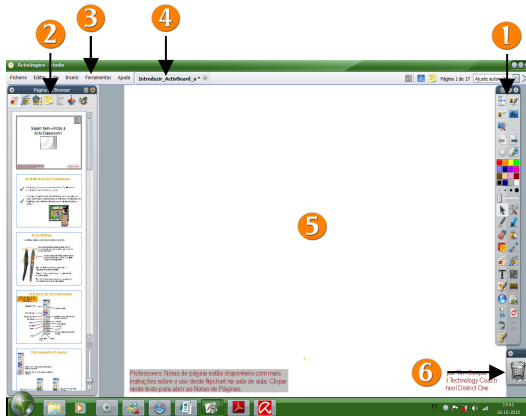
2
3
4
1
ActivInspire - Studio
Ficheiro
Edit
Inserir
Ferramentas
Ajuda
Introducir_ActivBoard_a
Página 1 de 17
Ajuste autom
Páginas
Browser
Sejam bem-vindos à Activ Classroom!
ActivBoard na Promethean
ActivOffice
A ActivPen
5
Professores: Notas de página estão disponíveis com mais instruções sobre o uso deste flipchart na sala de aula. Clique neste texto para abrir as Notas de Páginas.
6
Technology Coach
hool District One
15:45
16-11-2010